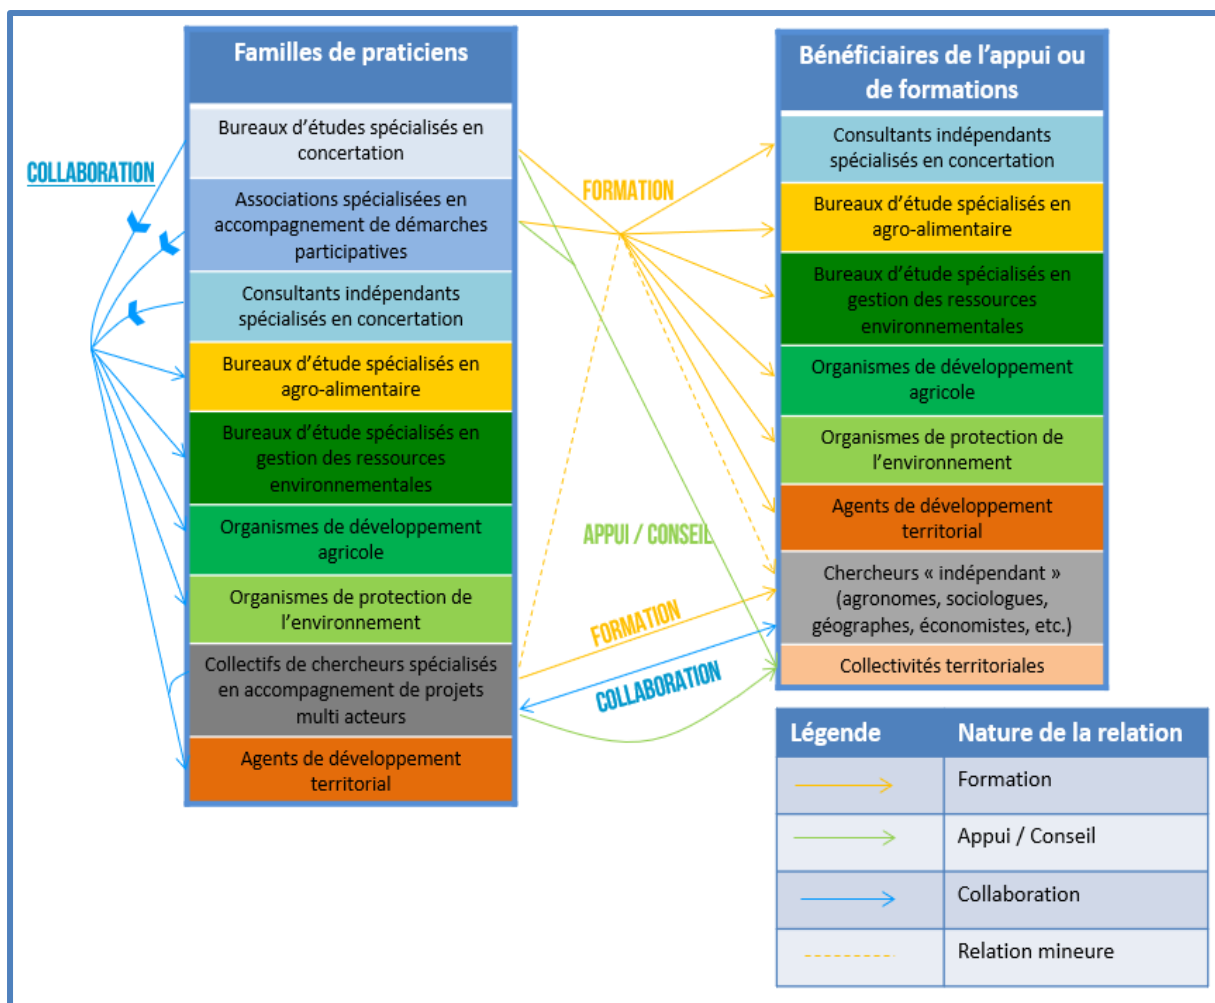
COLLABORATION

Familles de praticiens

Bureaux d’études spécialisés en concertation

Associations spécialisées en accompagnement de démarches participatives

Consultants indépendants spécialisés en concertation

Bureaux d’étude spécialisés en agro-alimentaire

Bureaux d’étude spécialisés en gestion des ressources environnementales

Organismes de développement agricole

Organismes de protection de l’environnement

Collectifs de chercheurs spécialisés en accompagnement de projets multi acteurs

Agents de développement territorial

FORMATION

APPUI / CONSEIL

FORMATION

COLLABORATION

Bénéficiaires de l’appui ou de formations

Consultants indépendants spécialisés en concertation

Bureaux d’étude spécialisés en agro-alimentaire

Bureaux d’étude spécialisés en gestion des ressources environnementales

Organismes de développement agricole

Organismes de protection de l’environnement

Agents de développement territorial

Chercheurs « indépendant » (agronomes, sociologues, géographes, économistes, etc.)

Collectivités territoriales

| Légende | Nature de la relation |
|---|---|
| | Formation |
| | Appui / Conseil |
| | Collaboration |
| | Relation mineure |